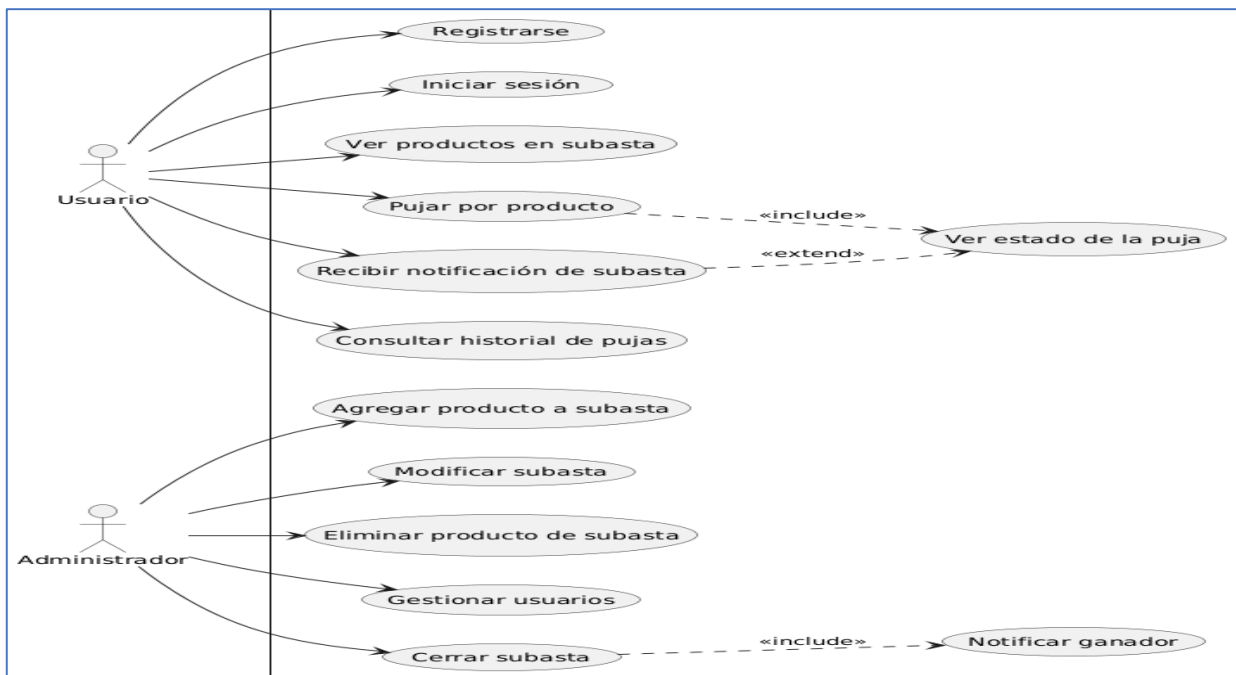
Usuario

Registrarse

Iniciar sesión

Ver productos en subasta

Pujar por producto

«include»

Ver estado de la puja

«extend»

Recibir notificación de subasta

Consultar historial de pujas

Administrador

Agregar producto a subasta

Modificar subasta

Eliminar producto de subasta

Gestionar usuarios

Cerrar subasta

«include»

Notificar ganador